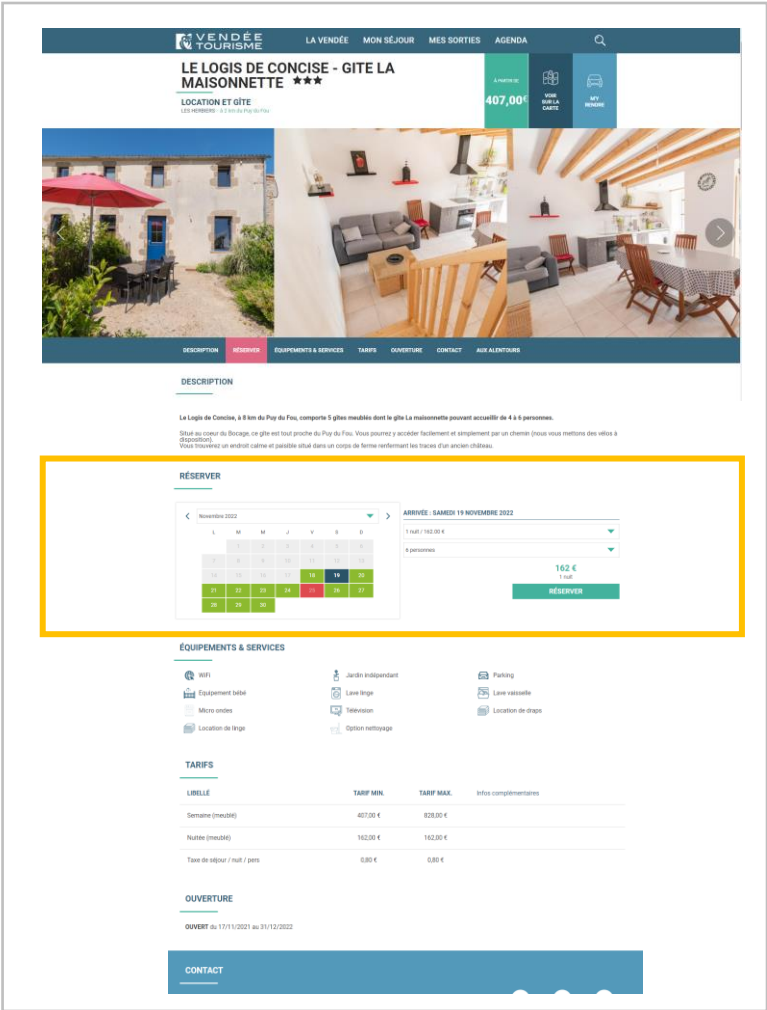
VENDÉE TOURISME LA VENDÉE MON SÉJOUR MES SORTIES AGENDA

LE LOGIS DE CONCISE - GITE LA MAISONNETTE ★★★

LOCATION ET GÎTE
LES HERBIERS · à 3 km du Puy du Fou

À PARTIR DE 407,00€

VOIR SUR LA CARTE

M'Y RENDRE

DESCRIPTION RÉSERVER ÉQUIPEMENTS & SERVICES TARIFS OUVERTURE CONTACT AUX ALENTOURS

DESCRIPTION

Le Logis de Concise, à 8 km du Puy du Fou, comporte 5 gîtes meublés dont le gîte La maisonnette pouvant accueillir de 4 à 6 personnes.

Situé au coeur du Bocage, ce gîte est tout proche du Puy du Fou. Vous pourrez y accéder facilement et simplement par un chemin (nous vous mettons des vélos à disposition).
Vous trouverez un endroit calme et paisible situé dans un corps de ferme renfermant les traces d'un ancien château.

RÉSERVER

Novembre 2022

| L | M | M | J | V | S | D |
|---|---|---|---|---|---|---|
| | 1 | 2 | 3 | 4 | 5 | 6 |
| 7 | 8 | 9 | 10 | 11 | 12 | 13 |
| 14 | 15 | 16 | 17 | 18 | 19 | 20 |
| 21 | 22 | 23 | 24 | 25 | 26 | 27 |
| 28 | 29 | 30 | | | | |

ARRIVÉE : SAMEDI 19 NOVEMBRE 2022

1 nuit / 162,00 €

6 personnes

162 €
1 nuit

RÉSERVER

ÉQUIPEMENTS & SERVICES

WiFi
Jardin indépendant
Parking
Equipement bébé
Lave linge
Lave vaisselle
Micro ondes
Télévision
Location de draps
Location de linge
Option nettoyage

TARIFS

| LIBELLÉ | TARIF MIN. | TARIF MAX. | Infos complémentaires |
|---|---|---|---|
| Semaine (meublé) | 407,00 € | 828,00 € | |
| Nuitée (meublé) | 162,00 € | 162,00 € | |
| Taxe de séjour / nuit / pers | 0,80 € | 0,80 € | |

OUVERTURE

OUVERT du 17/11/2021 au 31/12/2022

CONTACT